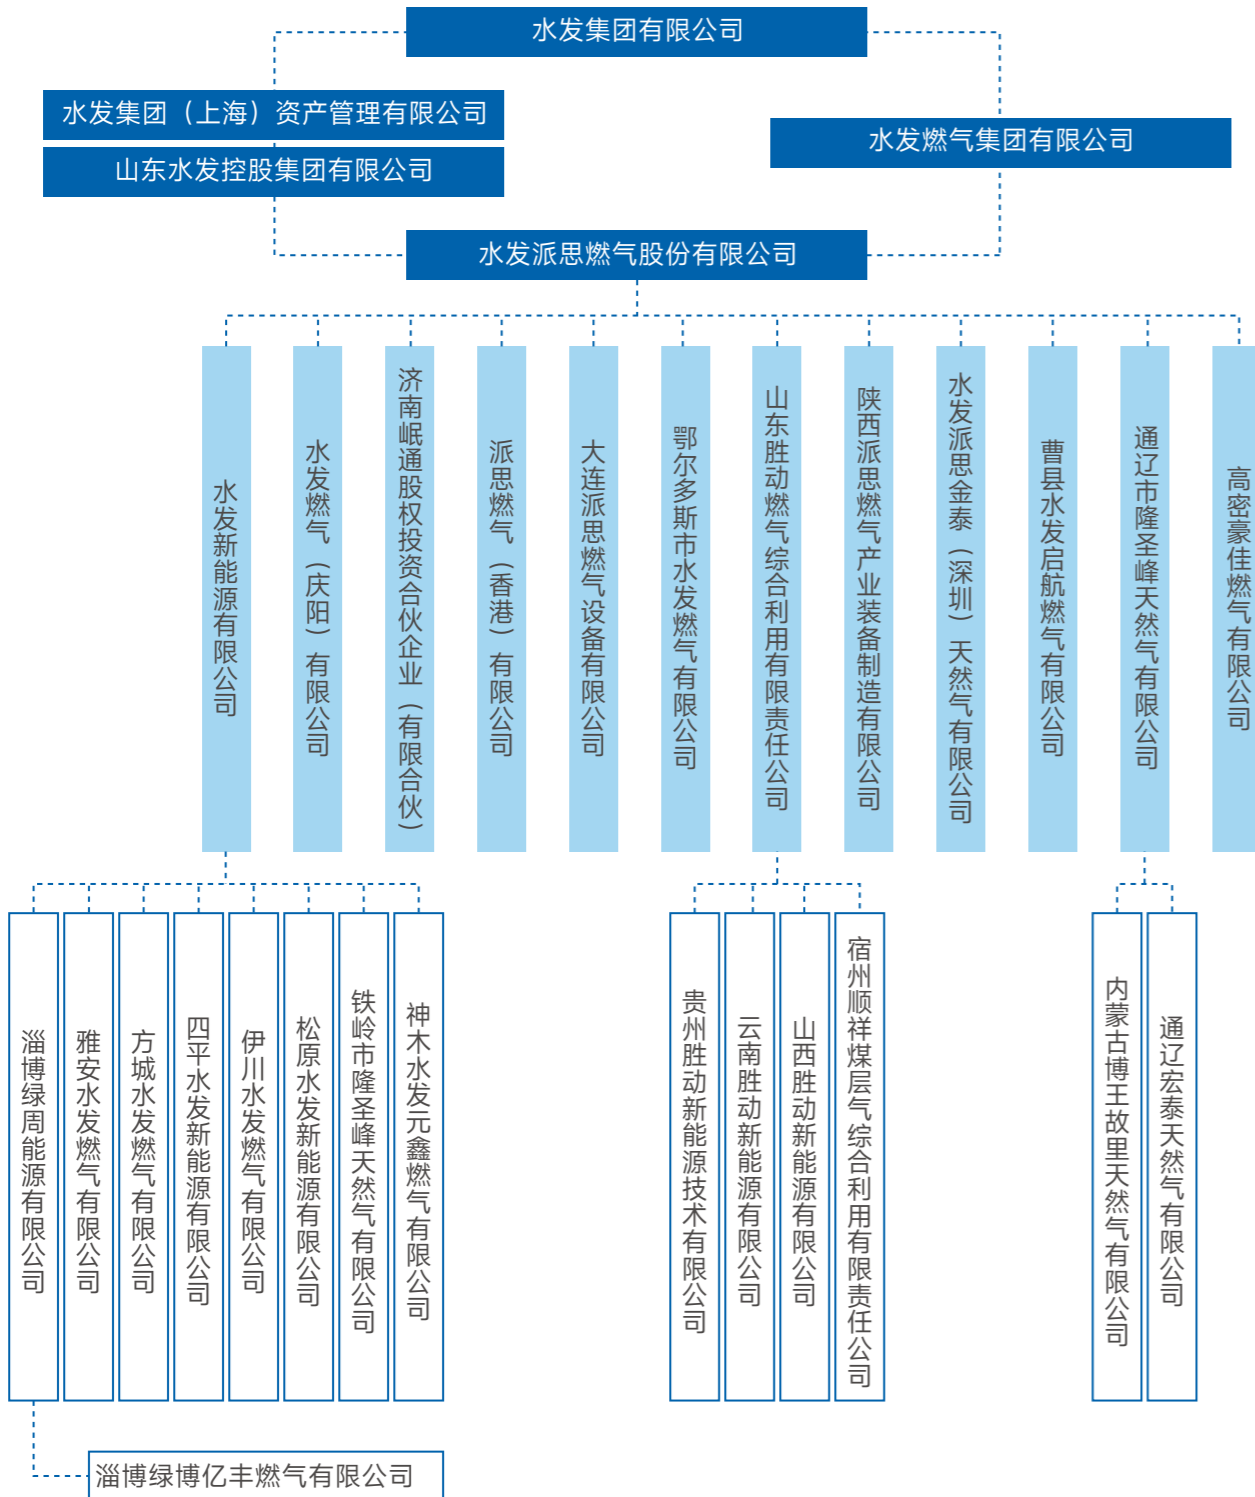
水发集团有限公司

水发集团（上海）资产管理有限公司

山东水发控股集团有限公司

水发燃气集团有限公司

水发派思燃气股份有限公司

水发新能源有限公司

水发燃气（庆阳）有限公司

济南岷通股权投资合伙企业（有限合伙）

派思燃气（香港）有限公司

大连派思燃气设备有限公司

鄂尔多斯市水发燃气有限公司

山东胜动燃气综合利用有限责任公司

陕西派思燃气产业装备制造有限公司

水发派思金泰（深圳）天然气有限公司

曹县水发启航燃气有限公司

通辽市隆圣峰天然气有限公司

高密豪佳燃气有限公司

淄博绿周能源有限公司

雅安水发燃气有限公司

方城水发燃气有限公司

四平水发新能源有限公司

伊川水发燃气有限公司

松原水发新能源有限公司

铁岭市隆圣峰天然气有限公司

神木水发元鑫燃气有限公司

贵州胜动新能源技术有限公司

云南胜动新能源有限公司

山西胜动新能源有限公司

宿州顺祥煤层气综合利用有限责任公司

内蒙古博王故里天然气有限公司

通辽宏泰天然气有限公司

淄博绿博亿丰燃气有限公司